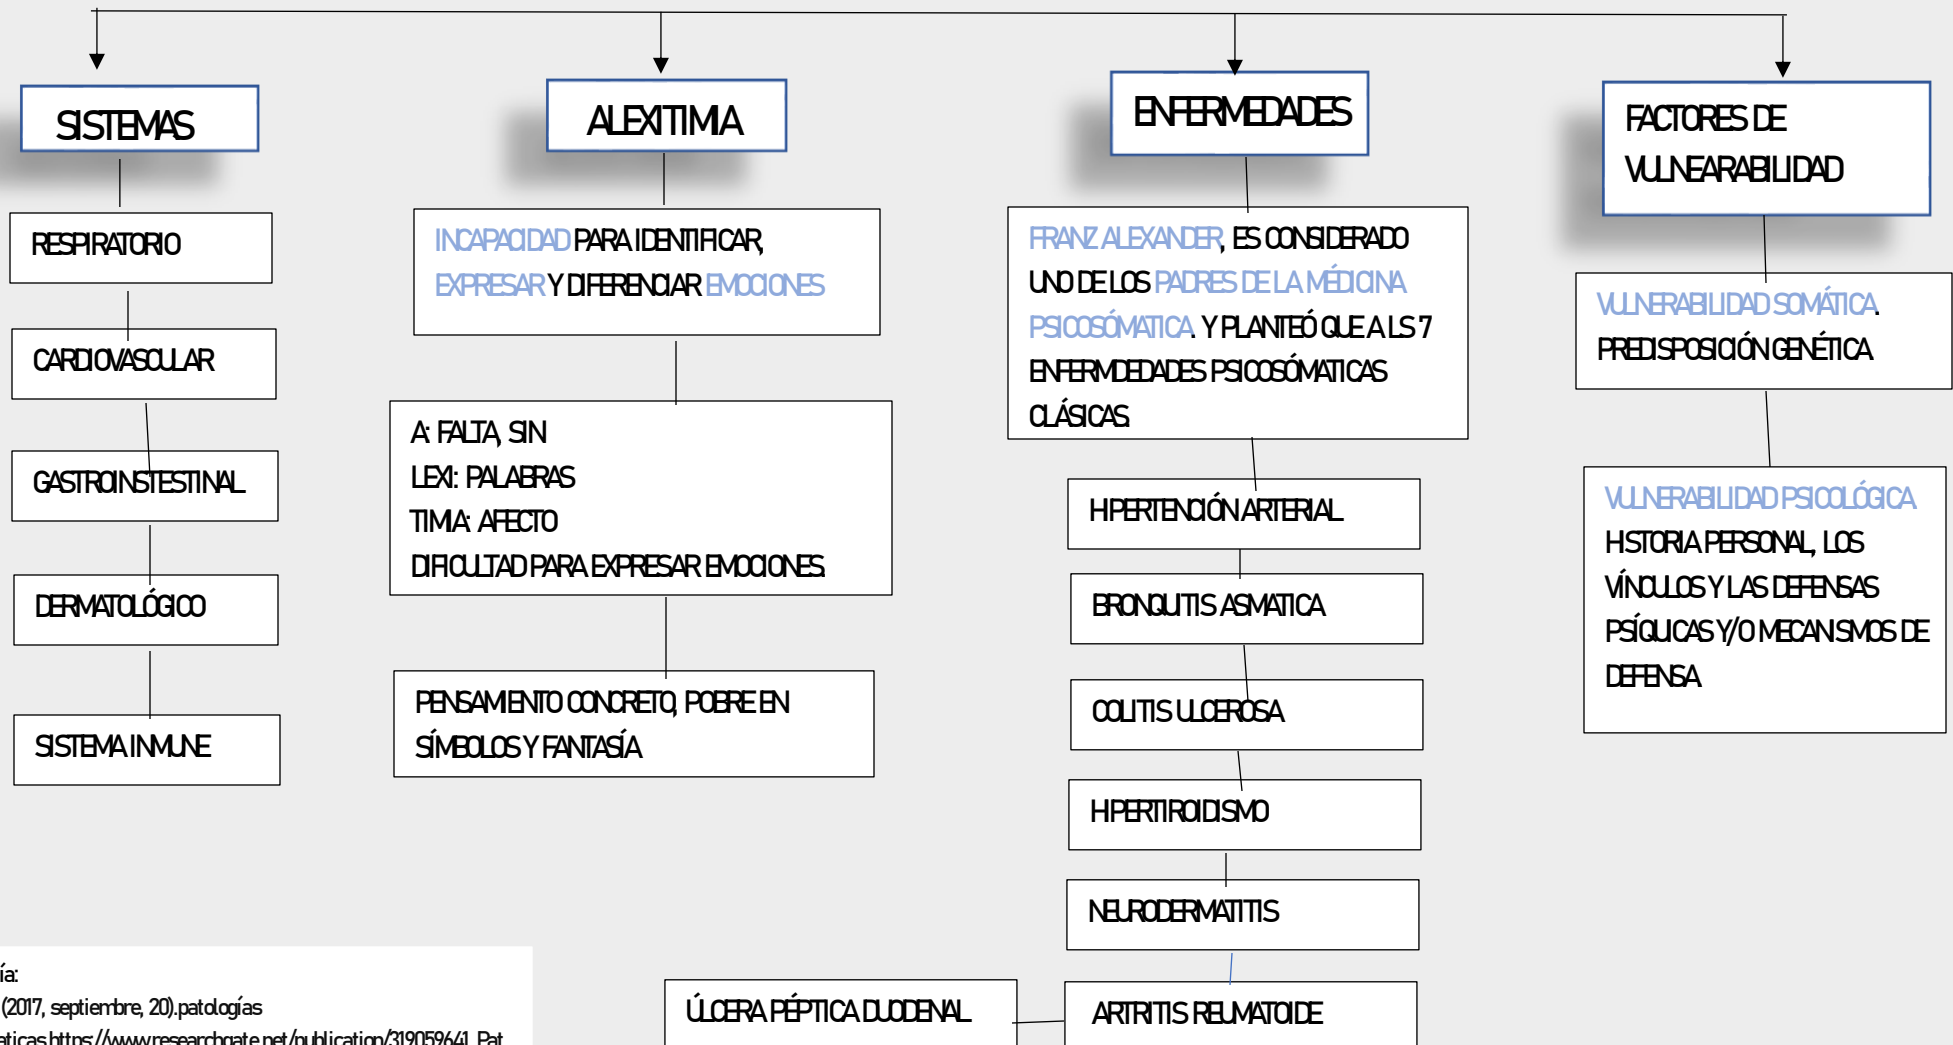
SISTEMAS

RESPIRATORIO

CARDIOVASCULAR

GASTROINSTESTINAL

DERMATOLÓGICO

SISTEMA INMUNE

ALEXITIMA

INCAPACIDAD PARA IDENTIFICAR, EXPRESAR Y DIFERENCIAR EMOCIONES

A: FALTA, SIN
LEXI: PALABRAS
TIMIA: AFECTO
DIFICULTAD PARA EXPRESAR EMOCIONES.

PENSAMIENTO CONCRETO, POBRE EN SÍMBOLOS Y FANTASÍA

ENFERMEDADES

FRANZ ALEXANDER, ES CONSIDERADO UNO DE LOS PADRES DE LA MÉDICINA PSICOSÓMATICA. Y PLANTEÓ QUE A LS 7 ENFERMDEDADES PSICOSÓMATICAS CLÁSICAS

HIPERTENCIÓN ARTERIAL

BRONQUITIS ASMATICA

COLITIS ULCEROSA

HIPERTIROIDISMO

NEURODERMATITIS

ÚLCERA PÉPTICA DUODENAL

ARTRITIS REUMATOIDE

FACTORES DE VULNEARABILIDAD

VULNERABILIDAD SOMÁTICA.
PREDISPOSICIÓN GENÉTICA

VULNERABILIDAD PSICOLÓGICA
HISTORIA PERSONAL, LOS VÍNCULOS Y LAS DEFENSAS PSÍQUICAS Y/O MECANISMOS DE DEFENSA

ía:
(2017, septiembre, 20).patologías
aticas https://www.researchgate.net/publication/319059641_Pat